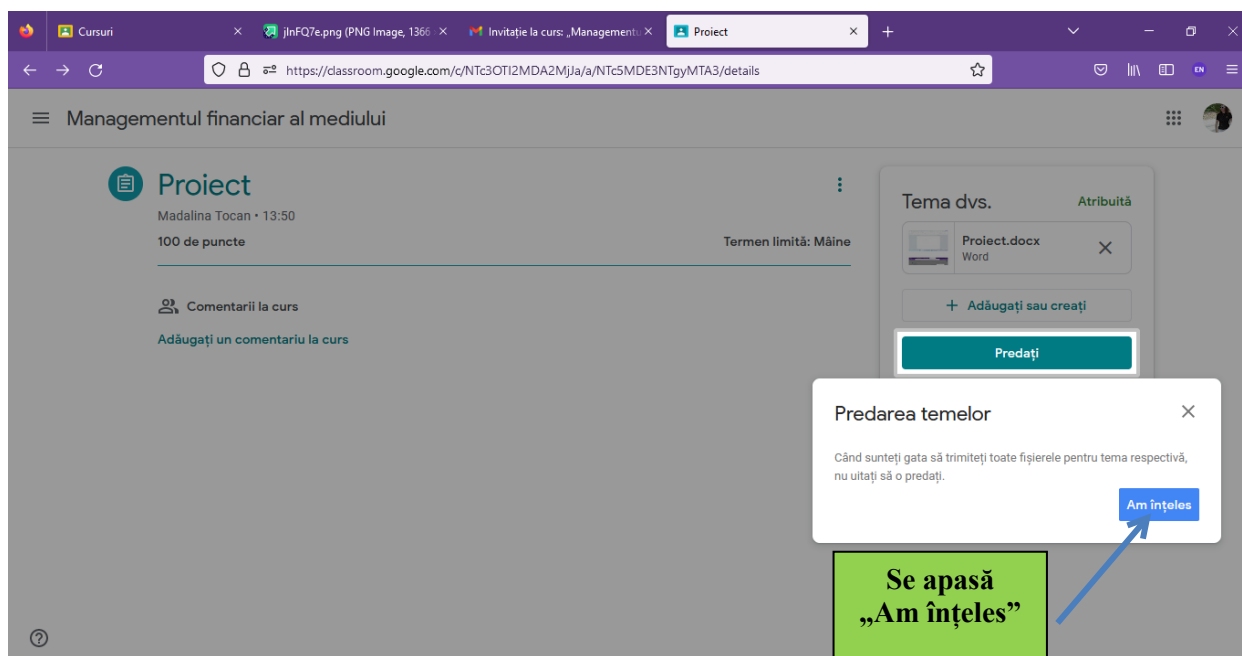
Cursuri
jInFQ7e.png (PNG Image, 1366
Invitație la curs: „Managementu
Proiect
https://classroom.google.com/c/NTc3OTI2MDA2MjJa/a/NTc5MDE3NTgyMTA3/details
EN

Managementul financiar al mediului

Proiect
Madalina Tocan • 13:50
100 de puncte
Termen limită: Mâine

Comentarii la curs
Adăugați un comentariu la curs

Tema dvs.
Atribuită
Proiect.docx
Word
+ Adăugați sau creați
Predați

Predarea temelor
Când sunteți gata să trimiteți toate fișierele pentru tema respectivă, nu uitați să o predați.
Am înțeles

Se apasă „Am înțeles”

?